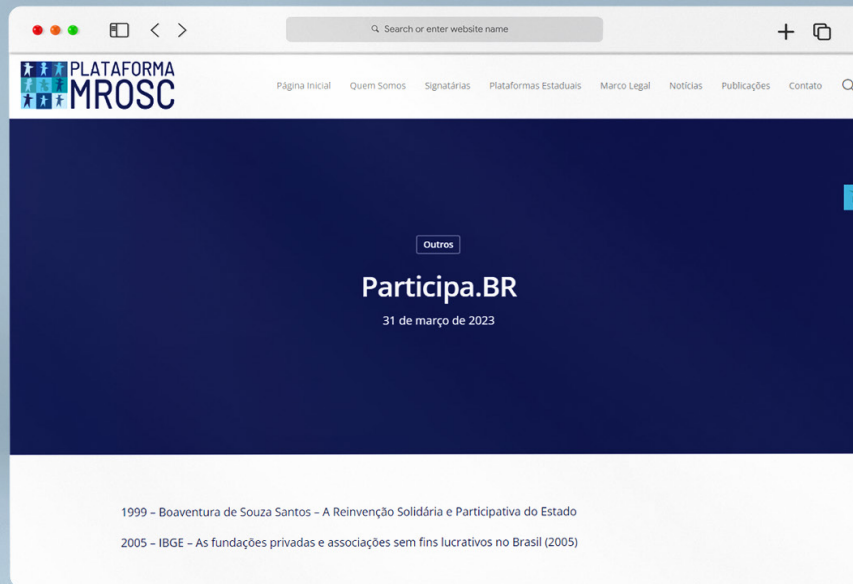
Search or enter website name

PLATAFORMA MROSC

Página Inicial Quem Somos Signatárias Plataformas Estaduais Marco Legal Notícias Publicações Contato

Outros

Participa.BR

31 de março de 2023

1999 – Boaventura de Souza Santos – A Reinvenção Solidária e Participativa do Estado

2005 – IBGE – As fundações privadas e associações sem fins lucrativos no Brasil (2005)